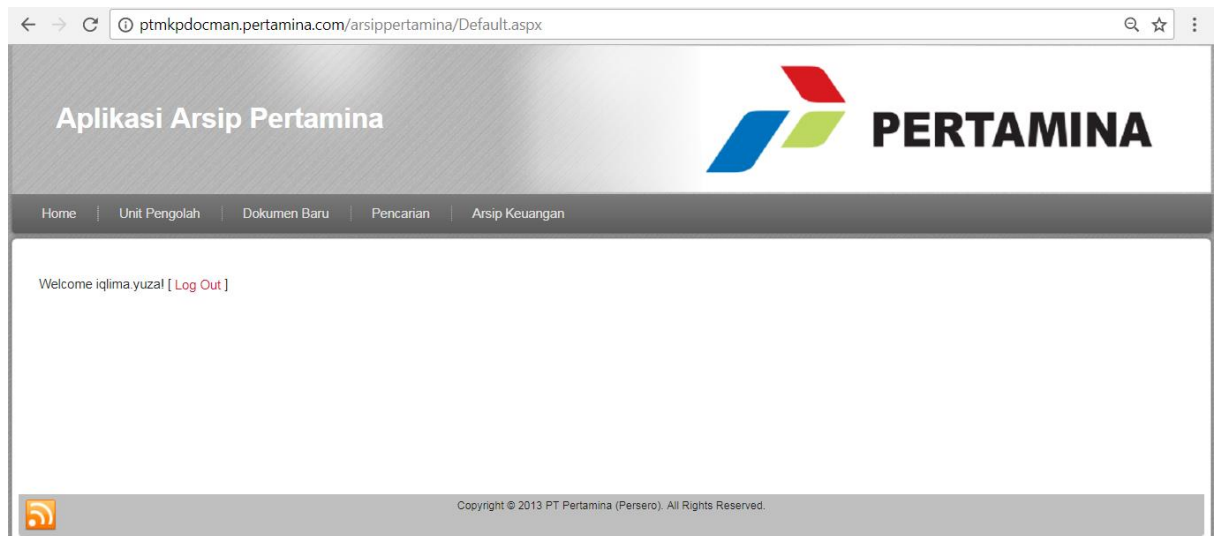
ptmkpdocman.pertamina.com/arsippertamina/Default.aspx

Aplikasi Arsip Pertamina

PERTAMINA

Home | Unit Pengolah | Dokumen Baru | Pencarian | Arsip Keuangan

Welcome iqlima.yuza! [ Log Out ]

Copyright © 2013 PT Pertamina (Persero). All Rights Reserved.